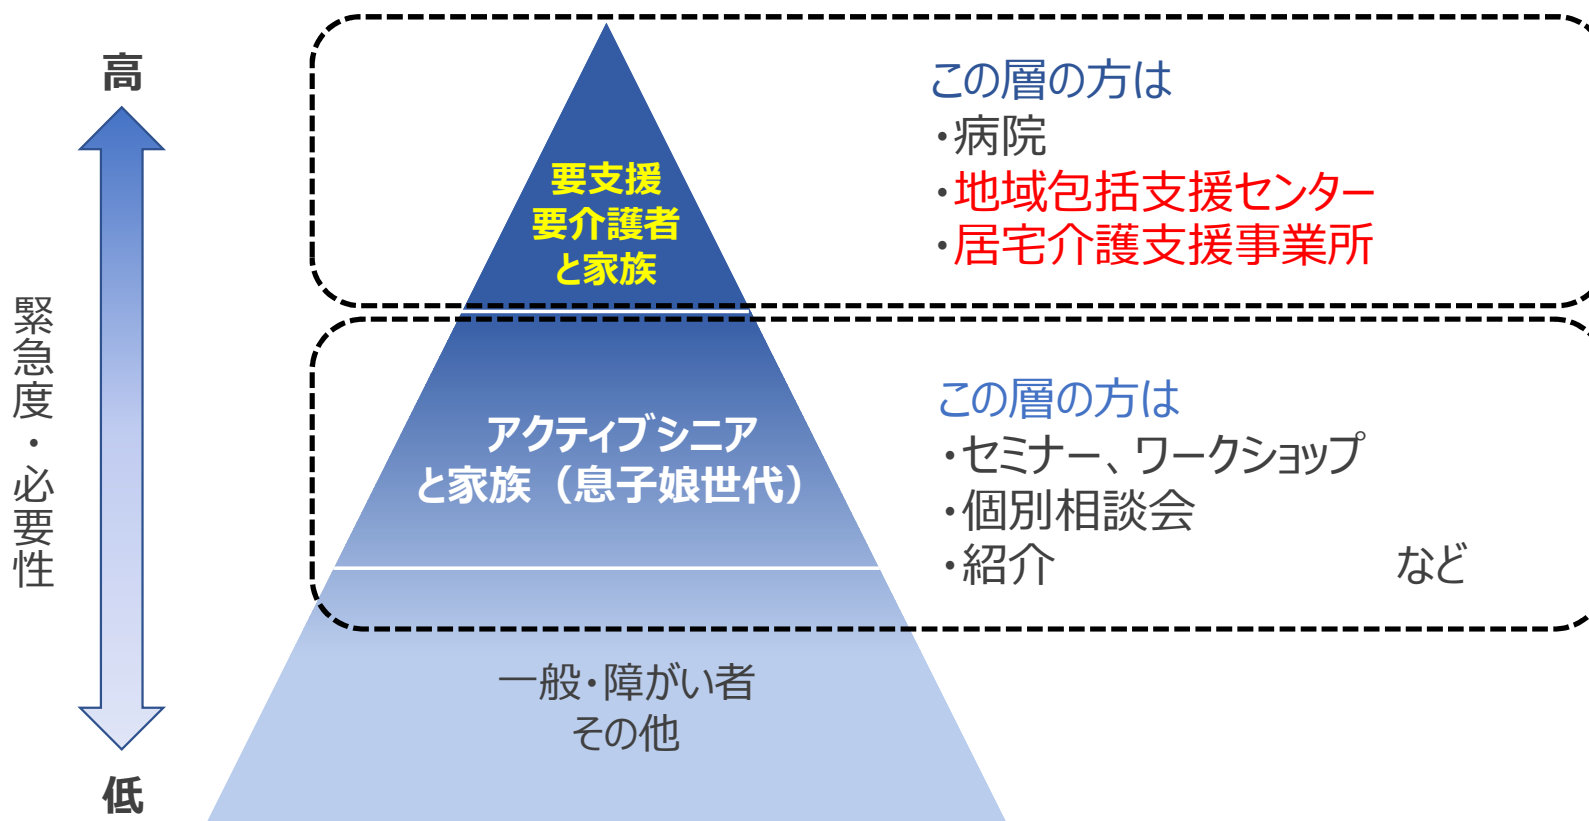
高

緊急度・必要性

低

要支援
要介護者
と家族

この層の方は
・病院
・地域包括支援センター
・居宅介護支援事業所

アクティブシニア
と家族（息子娘世代）

この層の方は
・セミナー、ワークショップ
・個別相談会
・紹介 など

一般・障がい者
その他